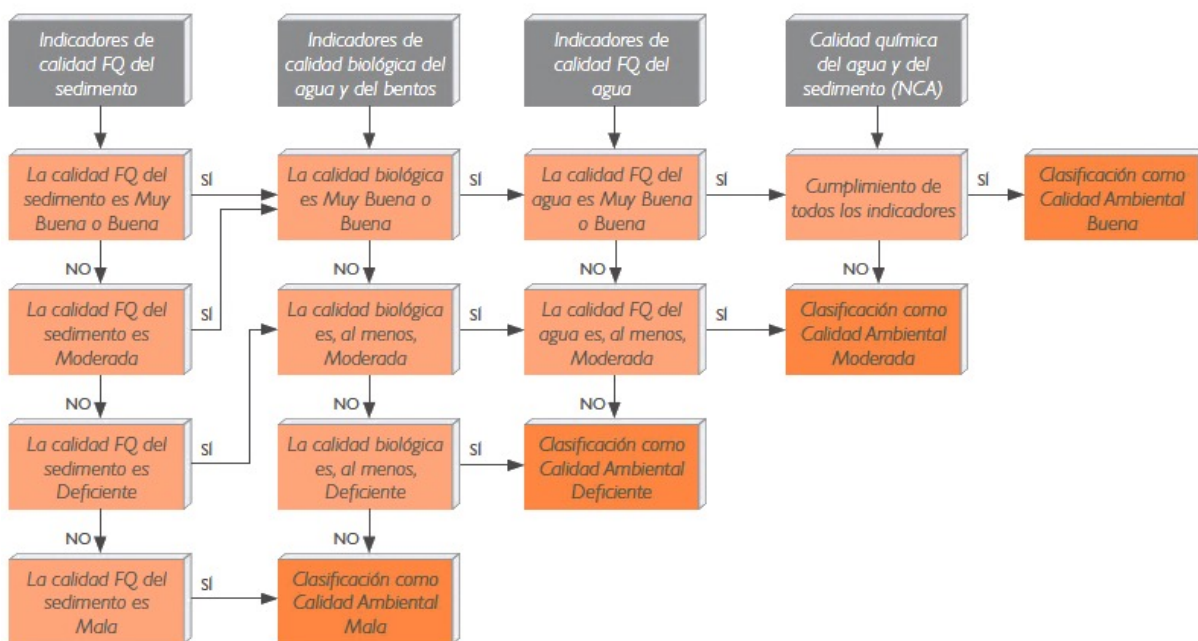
Indicadores de calidad FQ del sedimento

Indicadores de calidad biológica del agua y del bentos

Indicadores de calidad FQ del agua

Calidad química del agua y del sedimento (NCA)

La calidad FQ del sedimento es Muy Buena o Buena

SÍ

La calidad biológica es Muy Buena o Buena

SÍ

La calidad FQ del agua es Muy Buena o Buena

SÍ

Cumplimiento de todos los indicadores

SÍ

Clasificación como Calidad Ambiental Buena

NO

NO

NO

NO

La calidad FQ del sedimento es Moderada

SÍ

La calidad biológica es, al menos, Moderada

SÍ

La calidad FQ del agua es, al menos, Moderada

SÍ

Clasificación como Calidad Ambiental Moderada

NO

NO

NO

La calidad FQ del sedimento es Deficiente

SÍ

La calidad biológica es, al menos, Deficiente

SÍ

Clasificación como Calidad Ambiental Deficiente

NO

NO

La calidad FQ del sedimento es Mala

SÍ

Clasificación como Calidad Ambiental Mala